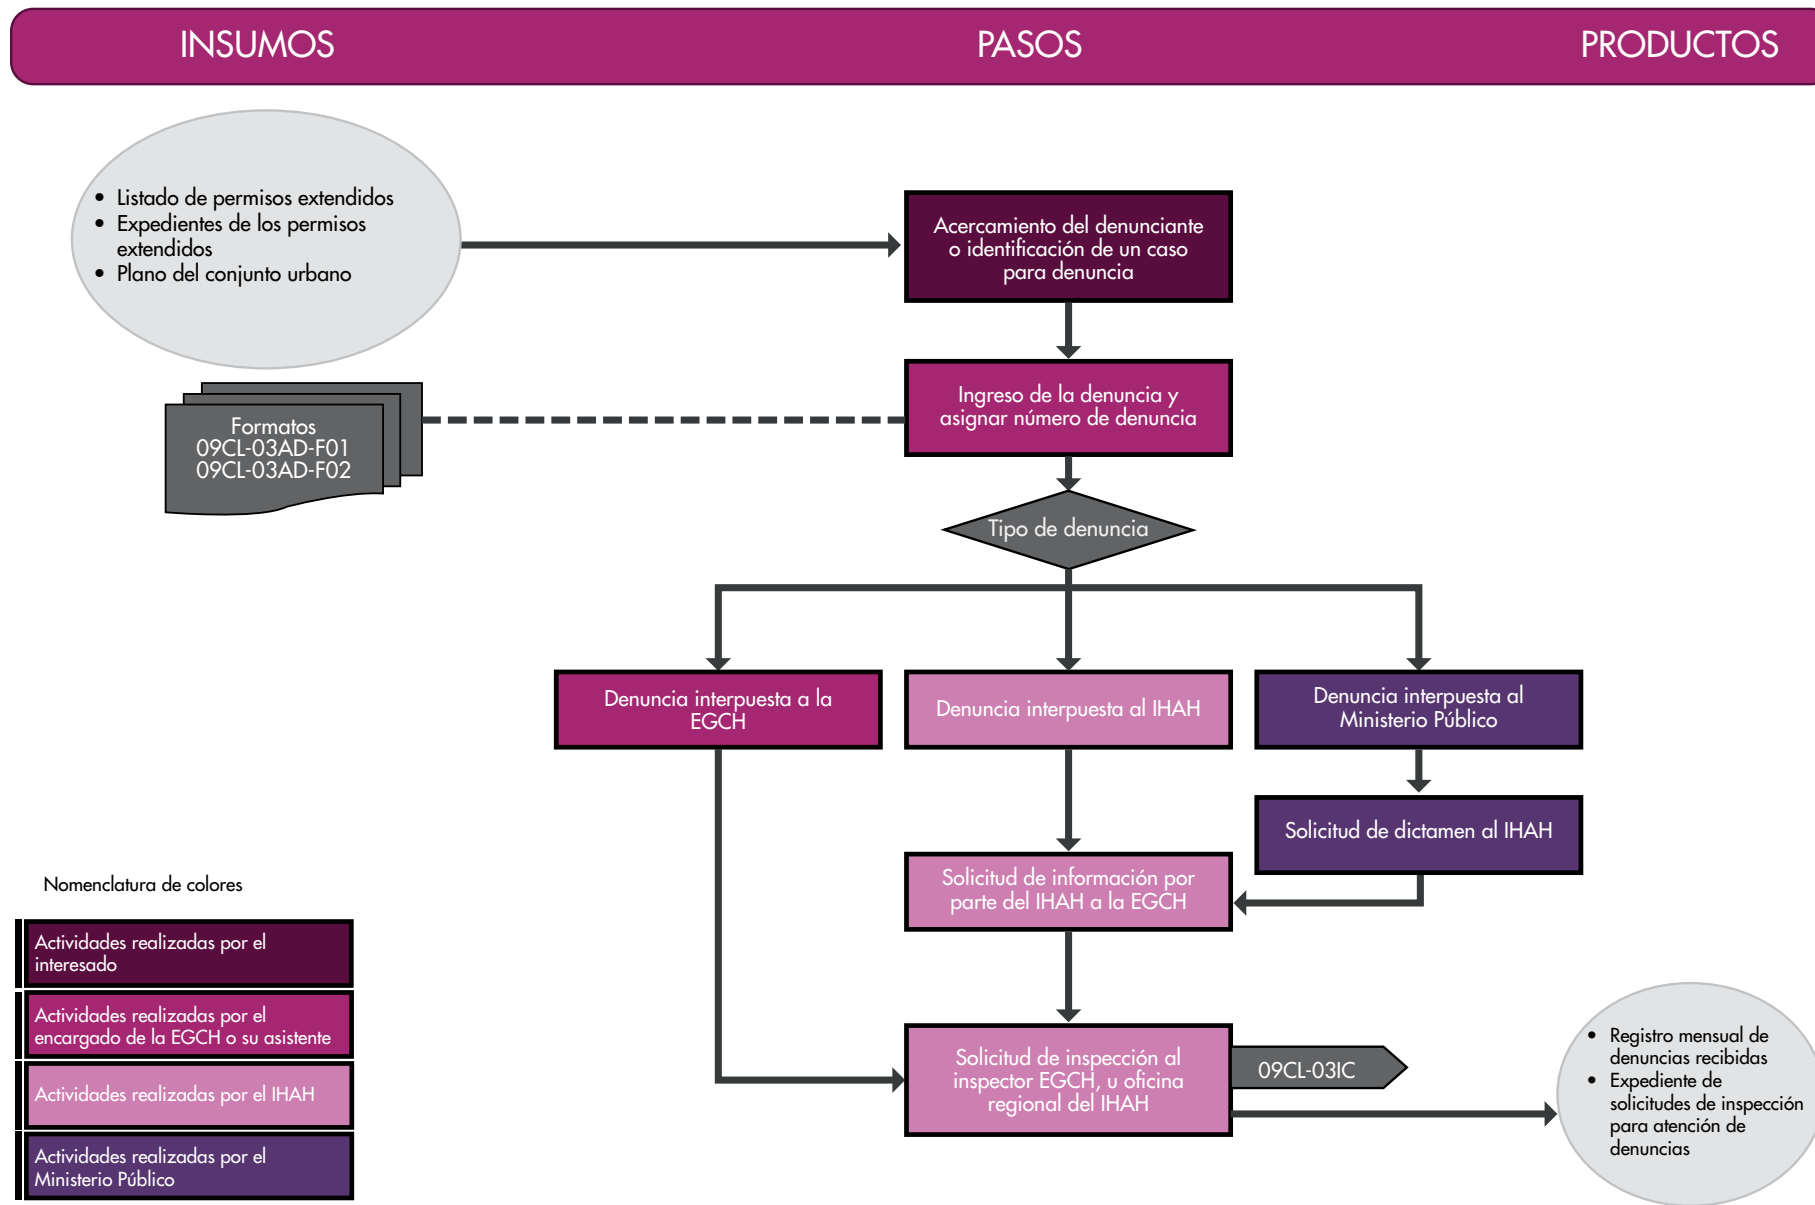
INSUMOS

PASOS

PRODUCTOS

- Listado de permisos extendidos
- Expedientes de los permisos extendidos
- Plano del conjunto urbano

Acercamiento del denunciante o identificación de un caso para denuncia

Formatos
09CL-03AD-F01
09CL-03AD-F02

Ingreso de la denuncia y asignar número de denuncia

Tipo de denuncia

Denuncia interpuesta a la EGCH

Denuncia interpuesta al IHAH

Denuncia interpuesta al Ministerio Público

Solicitud de dictamen al IHAH

Solicitud de información por parte del IHAH a la EGCH

Solicitud de inspección al inspector EGCH, u oficina regional del IHAH

09CL-03IC

- Registro mensual de denuncias recibidas
- Expediente de solicitudes de inspección para atención de denuncias

Nomenclatura de colores

Actividades realizadas por el interesado

Actividades realizadas por el encargado de la EGCH o su asistente

Actividades realizadas por el IHAH

Actividades realizadas por el Ministerio Público